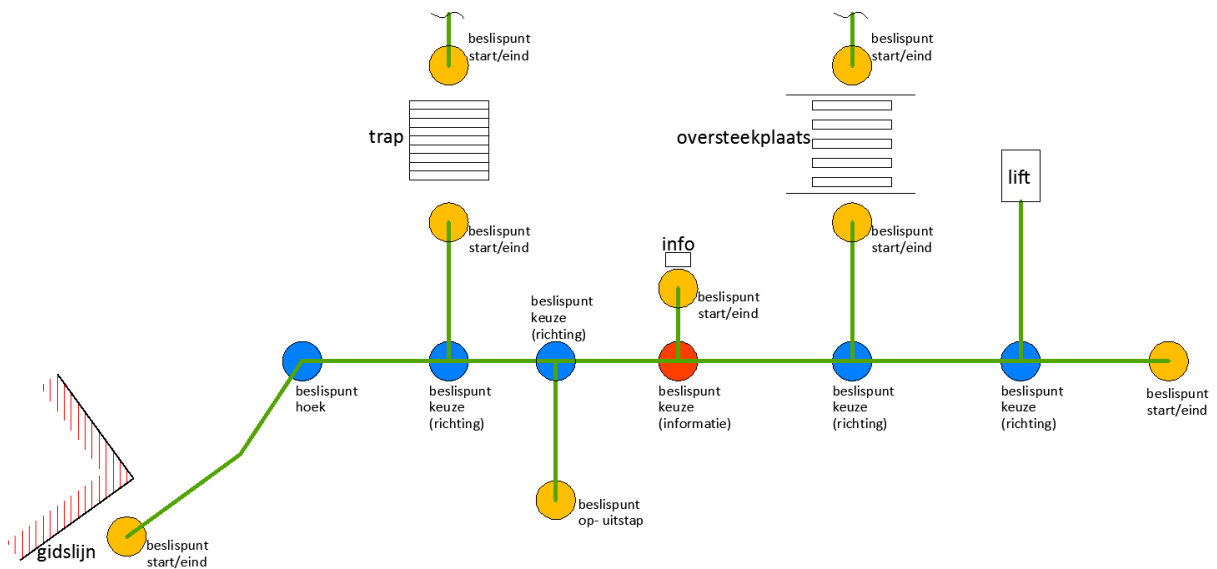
beslispunt start/eind

beslispunt start/eind

trap

oversteekplaats

lift

beslispunt start/eind

beslispunt start/eind

info

beslispunt start/eind

beslispunt keuze (richting)

beslispunt hoek

beslispunt keuze (richting)

beslispunt keuze (informatie)

beslispunt keuze (richting)

beslispunt keuze (richting)

beslispunt start/eind

beslispunt op- uitstap

gidslijn

beslispunt start/eind